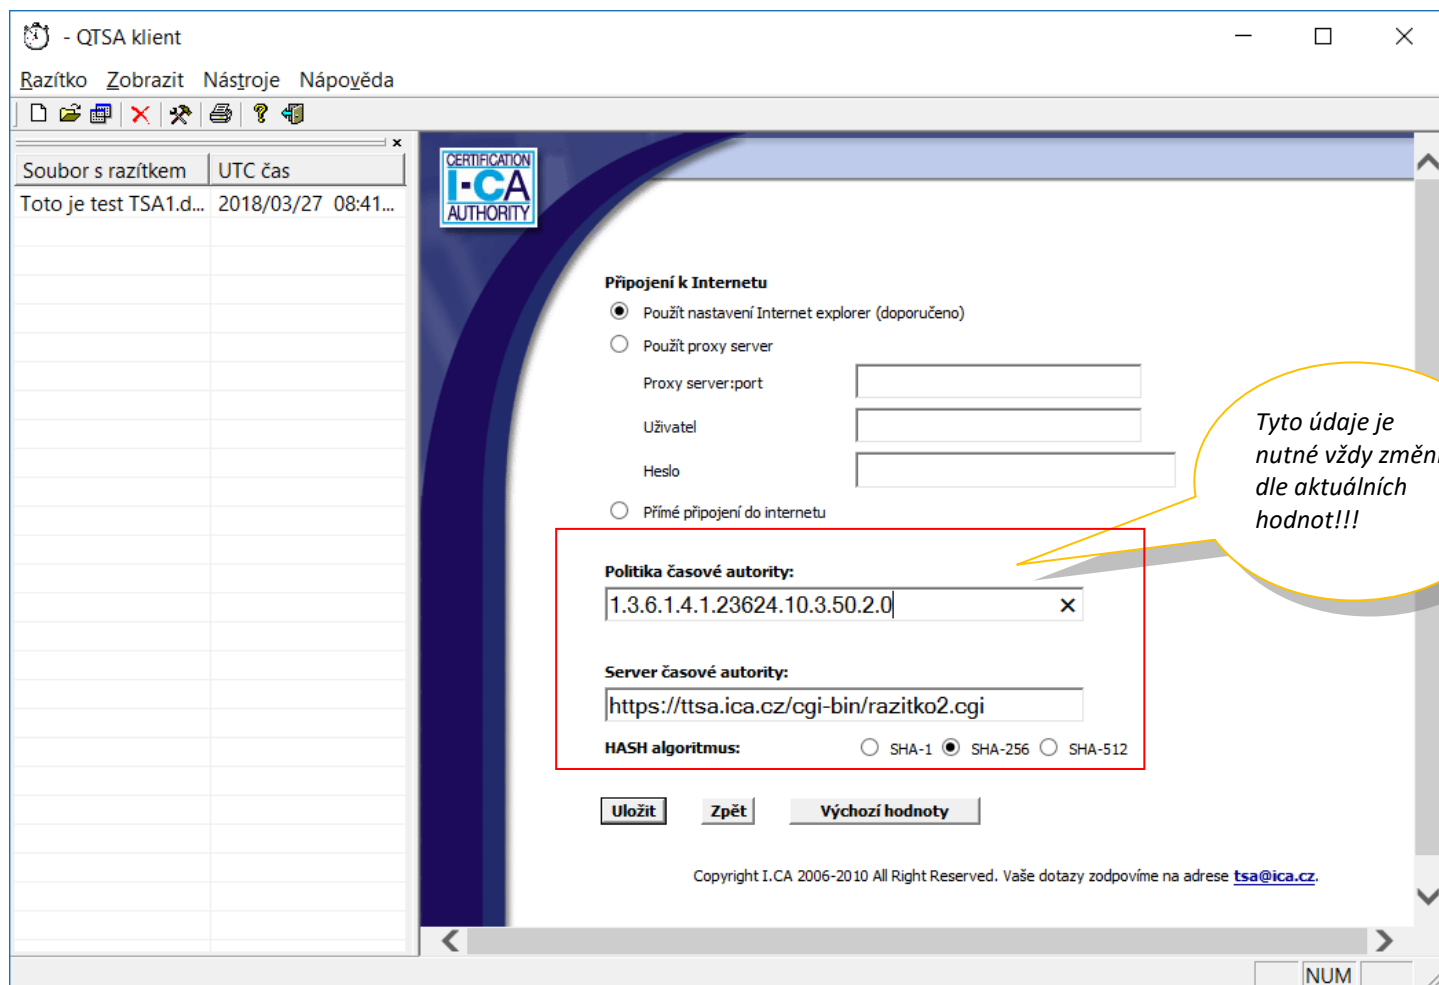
- QTSA klient

Razítko Zobrazit Nástroje Nápověda

| Soubor s razítkem | UTC čas |
|---|---|
| Toto je test TSA1.d... | 2018/03/27 08:41... |

CERTIFICATION I-CA AUTHORITY

Připojení k Internetu

Použít nastavení Internet explorer (doporučeno)

Použít proxy server

Proxy server:port

Uživatel

Heslo

Přímé připojení do internetu

Politika časové autority:

1.3.6.1.4.1.23624.10.3.50.2.0

Server časové autority:

https://ttsa.ica.cz/cgi-bin/razitko2.cgi

HASH algoritmus: SHA-1 SHA-256 SHA-512

Uložit Zpět Výchozí hodnoty

Copyright I.CA 2006-2010 All Right Reserved. Vaše dotazy zodpovíme na adrese tsa@ica.cz.

Tyto údaje je nutné vždy změn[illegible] dle aktuálních hodnot!!!

NUM